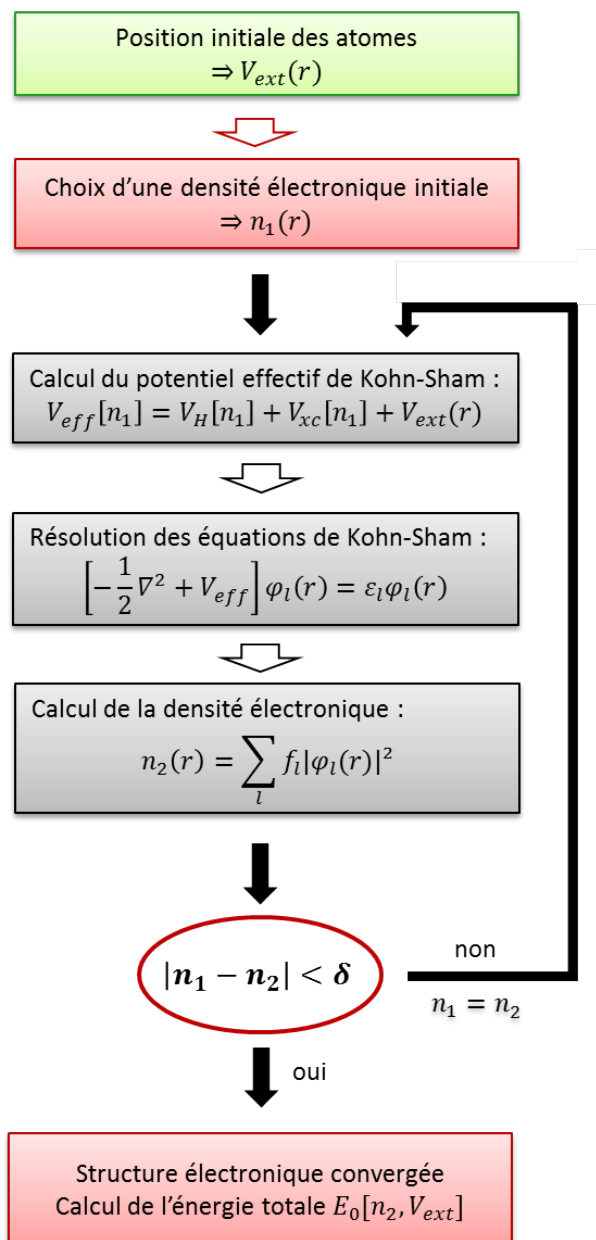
Position initiale des atomes
$\Rightarrow V_{ext}(r)$

Choix d'une densité électronique initiale
$\Rightarrow n_1(r)$

Calcul du potentiel effectif de Kohn-Sham :
$V_{eff}[n_1] = V_H[n_1] + V_{xc}[n_1] + V_{ext}(r)$

Résolution des équations de Kohn-Sham :
$\left[-\frac{1}{2}\nabla^2 + V_{eff}\right]\varphi_l(r) = \varepsilon_l \varphi_l(r)$

Calcul de la densité électronique :
$n_2(r) = \sum_l f_l |\varphi_l(r)|^2$

$|n_1 - n_2| < \delta$

non

$n_1 = n_2$

oui

Structure électronique convergée
Calcul de l'énergie totale $E_0[n_2, V_{ext}]$